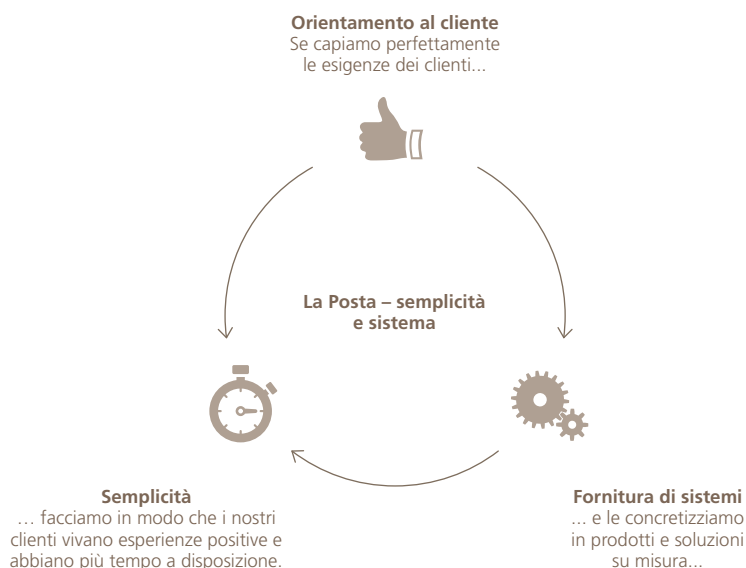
**Orientamento al cliente**
Se capiamo perfettamente le esigenze dei clienti...

**La Posta – semplicità e sistema**

**Semplicità**
… facciamo in modo che i nostri clienti vivano esperienze positive e abbiano più tempo a disposizione.

**Fornitura di sistemi**
... e le concretizziamo in prodotti e soluzioni su misura...